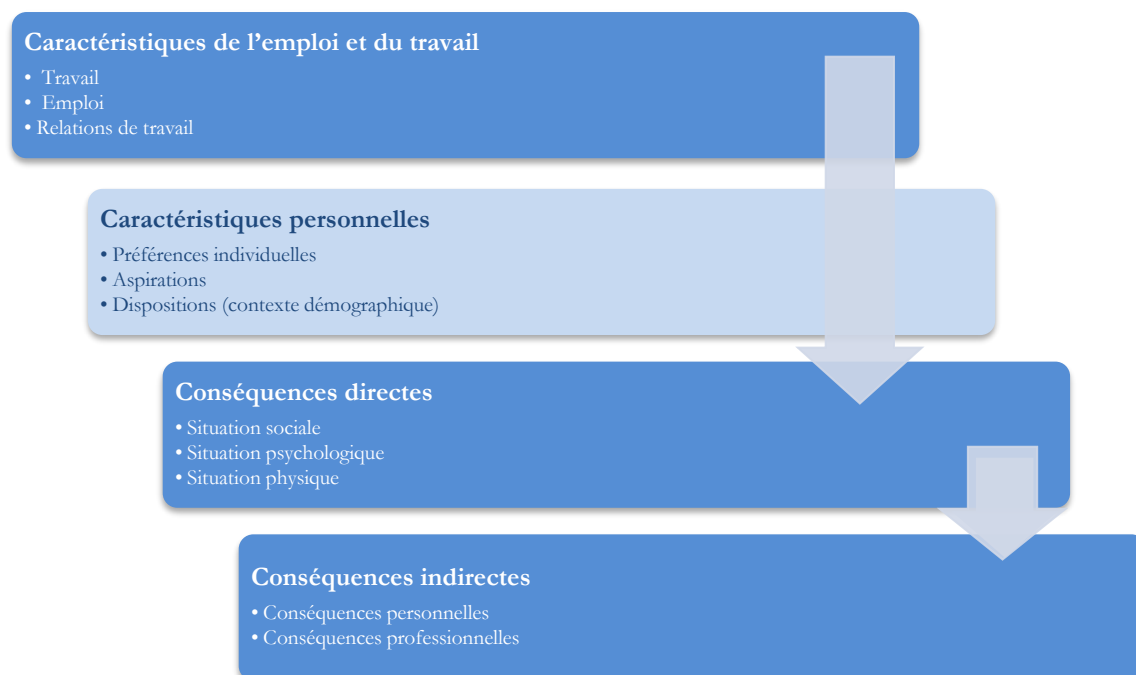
Caractéristiques de l’emploi et du travail

• Travail
• Emploi
• Relations de travail

Caractéristiques personnelles

• Préférences individuelles
• Aspirations
• Dispositions (contexte démographique)

Conséquences directes

• Situation sociale
• Situation psychologique
• Situation physique

Conséquences indirectes

• Conséquences personnelles
• Conséquences professionnelles